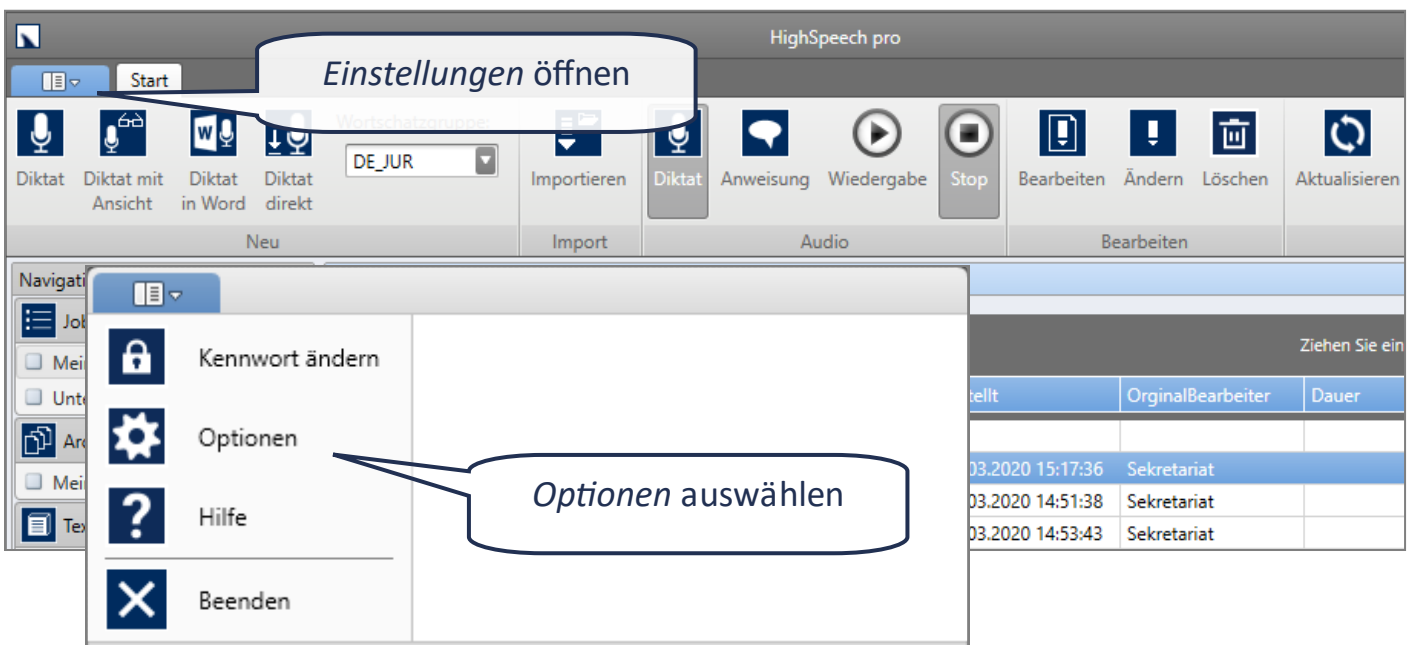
HighSpeech pro

Start

Einstellungen öffnen

Wortschatzgruppe:

DE_JUR

Diktat

Diktat mit Ansicht

Diktat in Word

Diktat direkt

Neu

Importieren

Import

Diktat

Anweisung

Wiedergabe

Stop

Audio

Bearbeiten

Ändern

Löschen

Bearbeiten

Aktualisieren

Navigati

Job

Mei

Unte

Arc

Mei

Tex

Kennwort ändern

Optionen

Hilfe

Beenden

Optionen auswählen

Ziehen Sie ein

tellt

OrginalBearbeiter

Dauer

03.2020 15:17:36 | Sekretariat

03.2020 14:51:38 | Sekretariat

03.2020 14:53:43 | Sekretariat